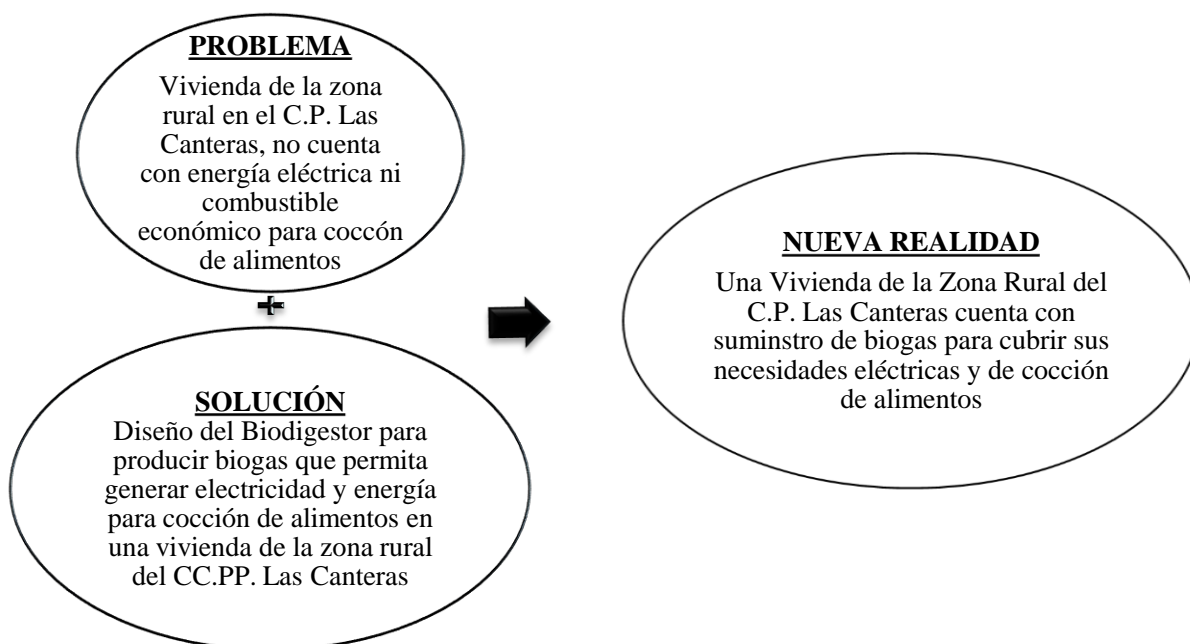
PROBLEMA

Vivienda de la zona rural en el C.P. Las Canteras, no cuenta con energía eléctrica ni combustible económico para coccón de alimentos

+

SOLUCIÓN

Diseño del Biodigestor para producir biogas que permita generar electricidad y energía para cocción de alimentos en una vivienda de la zona rural del CC.PP. Las Canteras

NUEVA REALIDAD

Una Vivienda de la Zona Rural del C.P. Las Canteras cuenta con suminstro de biogas para cubrir sus necesidades eléctricas y de cocción de alimentos